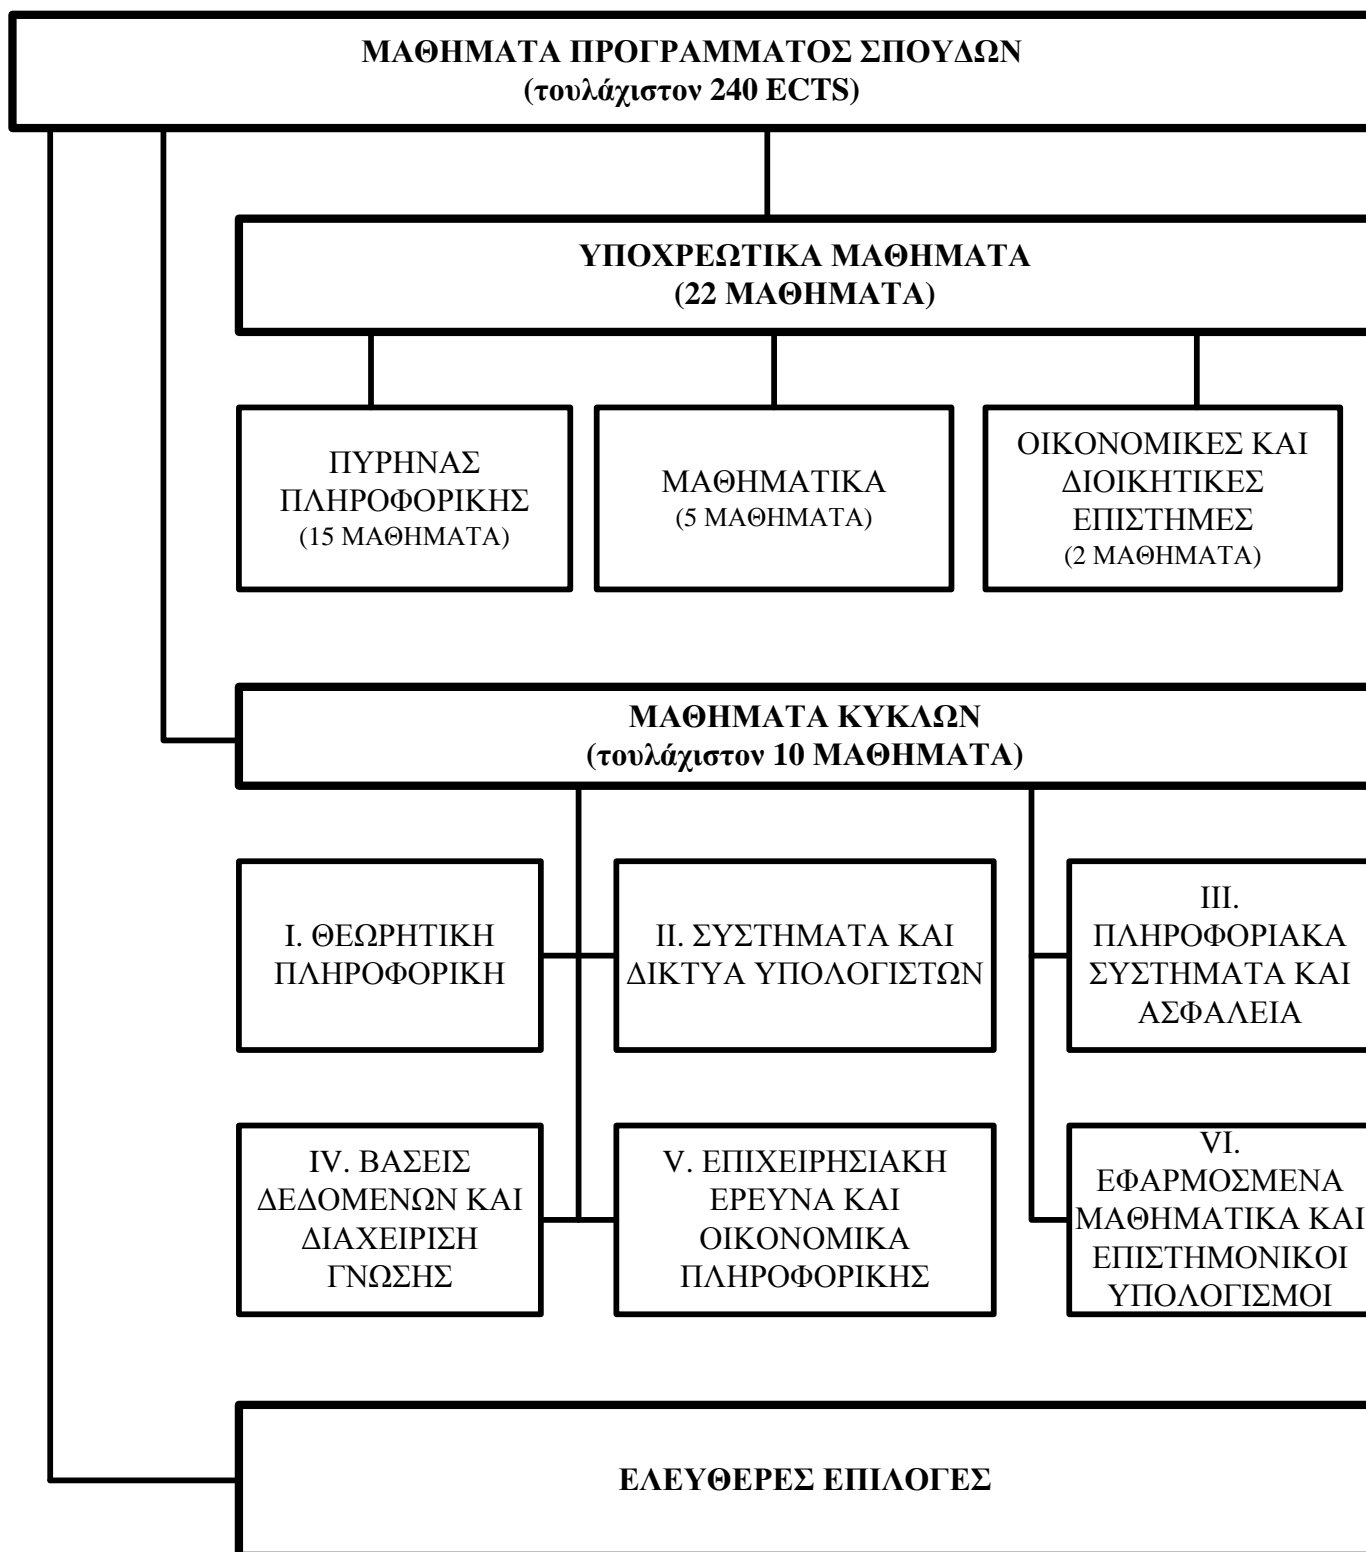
ΜΑΘΗΜΑΤΑ ΠΡΟΓΡΑΜΜΑΤΟΣ ΣΠΟΥΔΩΝ
(τουλάχιστον 240 ECTS)

ΥΠΟΧΡΕΩΤΙΚΑ ΜΑΘΗΜΑΤΑ
(22 ΜΑΘΗΜΑΤΑ)

ΠΥΡΗΝΑΣ ΠΛΗΡΟΦΟΡΙΚΗΣ
(15 ΜΑΘΗΜΑΤΑ)

ΜΑΘΗΜΑΤΙΚΑ
(5 ΜΑΘΗΜΑΤΑ)

ΟΙΚΟΝΟΜΙΚΕΣ ΚΑΙ ΔΙΟΙΚΗΤΙΚΕΣ ΕΠΙΣΤΗΜΕΣ
(2 ΜΑΘΗΜΑΤΑ)

ΜΑΘΗΜΑΤΑ ΚΥΚΛΩΝ
(τουλάχιστον 10 ΜΑΘΗΜΑΤΑ)

I. ΘΕΩΡΗΤΙΚΗ ΠΛΗΡΟΦΟΡΙΚΗ

II. ΣΥΣΤΗΜΑΤΑ ΚΑΙ ΔΙΚΤΥΑ ΥΠΟΛΟΓΙΣΤΩΝ

III. ΠΛΗΡΟΦΟΡΙΑΚΑ ΣΥΣΤΗΜΑΤΑ ΚΑΙ ΑΣΦΑΛΕΙΑ

IV. ΒΑΣΕΙΣ ΔΕΔΟΜΕΝΩΝ ΚΑΙ ΔΙΑΧΕΙΡΙΣΗ ΓΝΩΣΗΣ

V. ΕΠΙΧΕΙΡΗΣΙΑΚΗ ΕΡΕΥΝΑ ΚΑΙ ΟΙΚΟΝΟΜΙΚΑ ΠΛΗΡΟΦΟΡΙΚΗΣ

VI. ΕΦΑΡΜΟΣΜΕΝΑ ΜΑΘΗΜΑΤΙΚΑ ΚΑΙ ΕΠΙΣΤΗΜΟΝΙΚΟΙ ΥΠΟΛΟΓΙΣΜΟΙ

ΕΛΕΥΘΕΡΕΣ ΕΠΙΛΟΓΕΣ